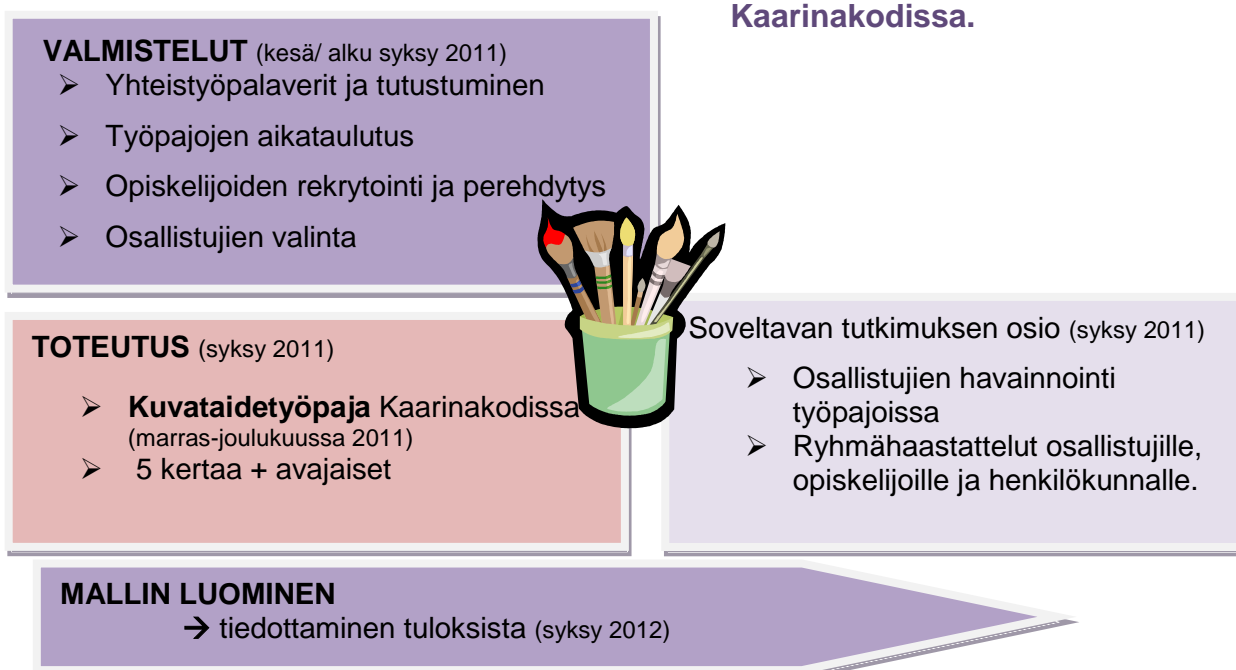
Kaarinakodissa.

**VALMISTELUT** (kesä/ alku syksy 2011)
➢ Yhteistyöpalaverit ja tutustuminen
➢ Työpajojen aikataulutus
➢ Opiskelijoiden rekrytointi ja perehdytys
➢ Osallistujien valinta

**TOTEUTUS** (syksy 2011)
➢ **Kuvataidetyöpaja** Kaarinakodissa (marras-joulukuussa 2011)
➢ 5 kertaa + avajaiset

Soveltavan tutkimuksen osio (syksy 2011)
➢ Osallistujien havainnointi työpajoissa
➢ Ryhmähaastattelut osallistujille, opiskelijoille ja henkilökunnalle.

**MALLIN LUOMINEN**
→ tiedottaminen tuloksista (syksy 2012)